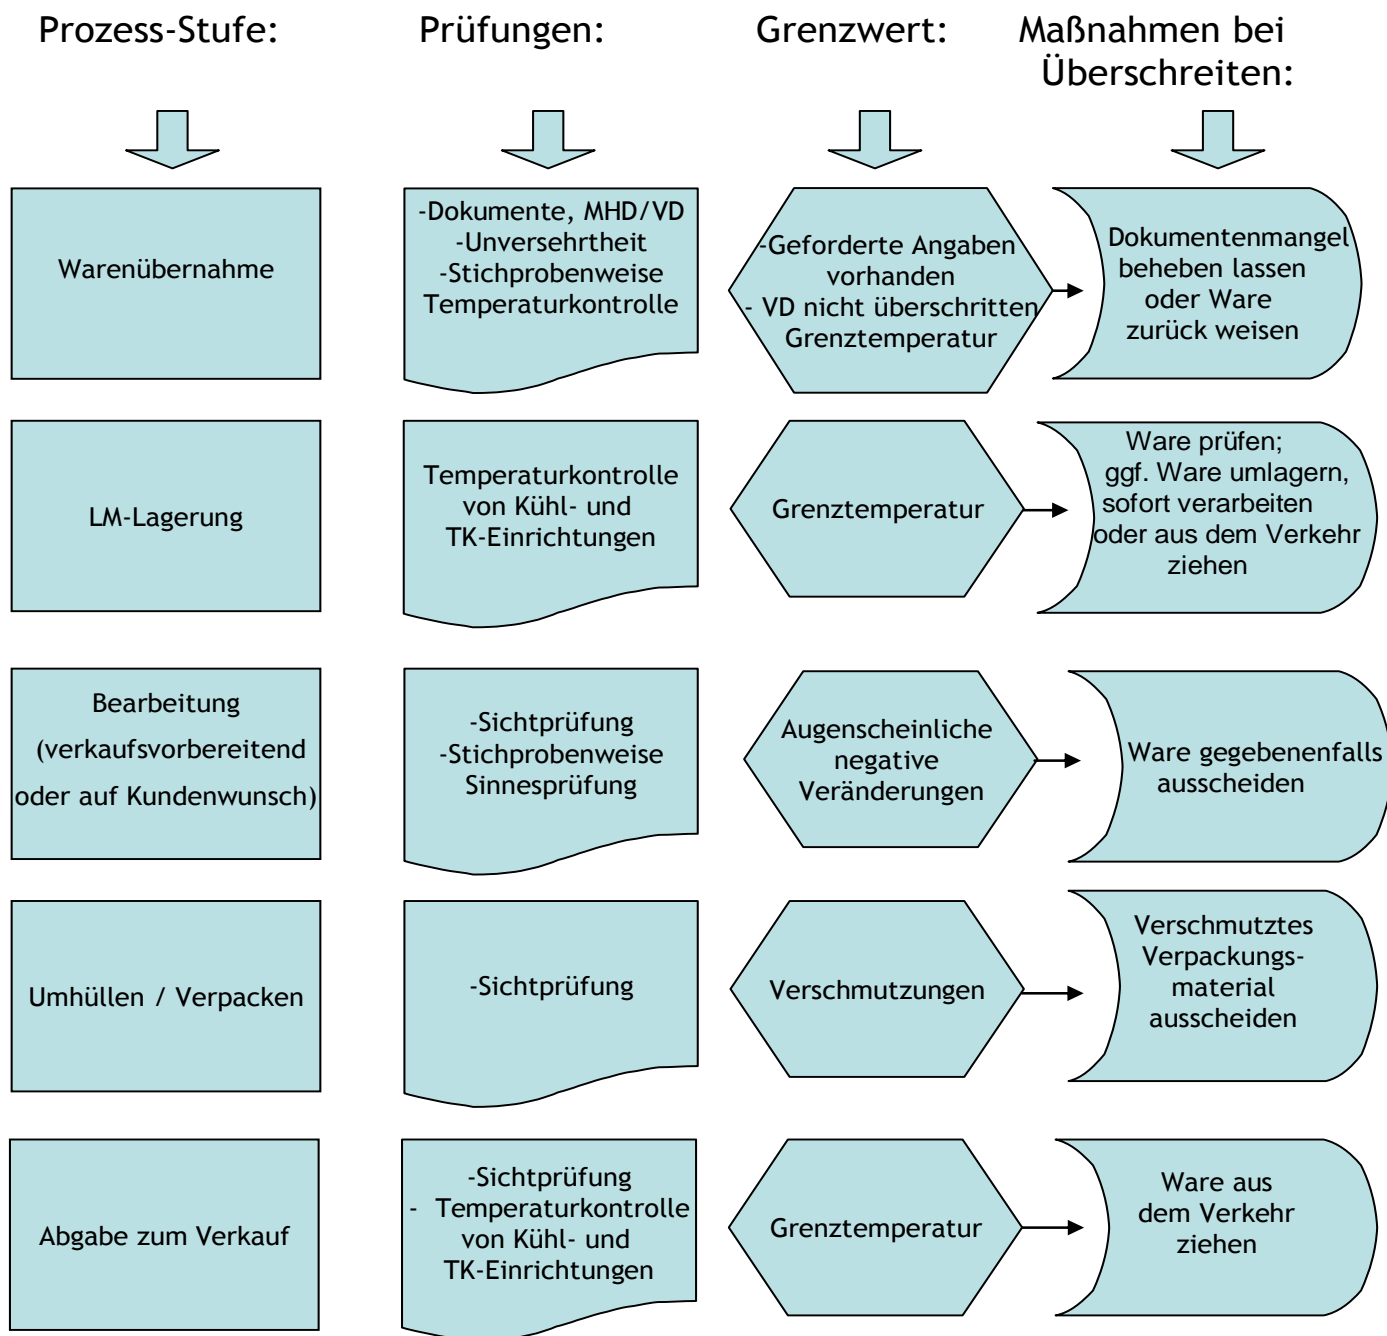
Prozess-Stufe: Prüfungen: Grenzwert: Maßnahmen bei Überschreiten:

Warenübernahme

-Dokumente, MHD/VD
-Unversehrtheit
-Stichprobenweise Temperaturkontrolle

-Geforderte Angaben vorhanden
- VD nicht überschritten
Grenztemperatur

Dokumentenmangel beheben lassen oder Ware zurück weisen

LM-Lagerung

Temperaturkontrolle von Kühl- und TK-Einrichtungen

Grenztemperatur

Ware prüfen; ggf. Ware umlagern, sofort verarbeiten oder aus dem Verkehr ziehen

Bearbeitung (verkaufsvorbereitend oder auf Kundenwunsch)

-Sichtprüfung
-Stichprobenweise Sinnesprüfung

Augenscheinliche negative Veränderungen

Ware gegebenenfalls ausscheiden

Umhüllen / Verpacken

-Sichtprüfung

Verschmutzungen

Verschmutztes Verpackungs-material ausscheiden

Abgabe zum Verkauf

-Sichtprüfung
- Temperaturkontrolle von Kühl- und TK-Einrichtungen

Grenztemperatur

Ware aus dem Verkehr ziehen